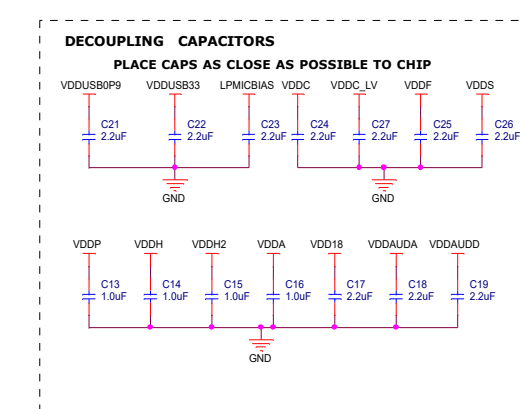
DECOUPLING CAPACITORS

PLACE CAPS AS CLOSE AS POSSIBLE TO CHIP

VDDUSB0P9
C21
2.2uF

VDDUSB33
C22
2.2uF

LPMICBIAS
C23
2.2uF

VDDC
C24
2.2uF

VDDC_LV
C27
2.2uF

VDDF
C25
2.2uF

VDDS
C26
2.2uF

GND

GND

VDDP
C13
1.0uF

VDDH
C14
1.0uF

VDDH2
C15
1.0uF

VDDA
C16
1.0uF

VDD18
C17
2.2uF

VDDAUDA
C18
2.2uF

VDDAUDD
C19
2.2uF

GND